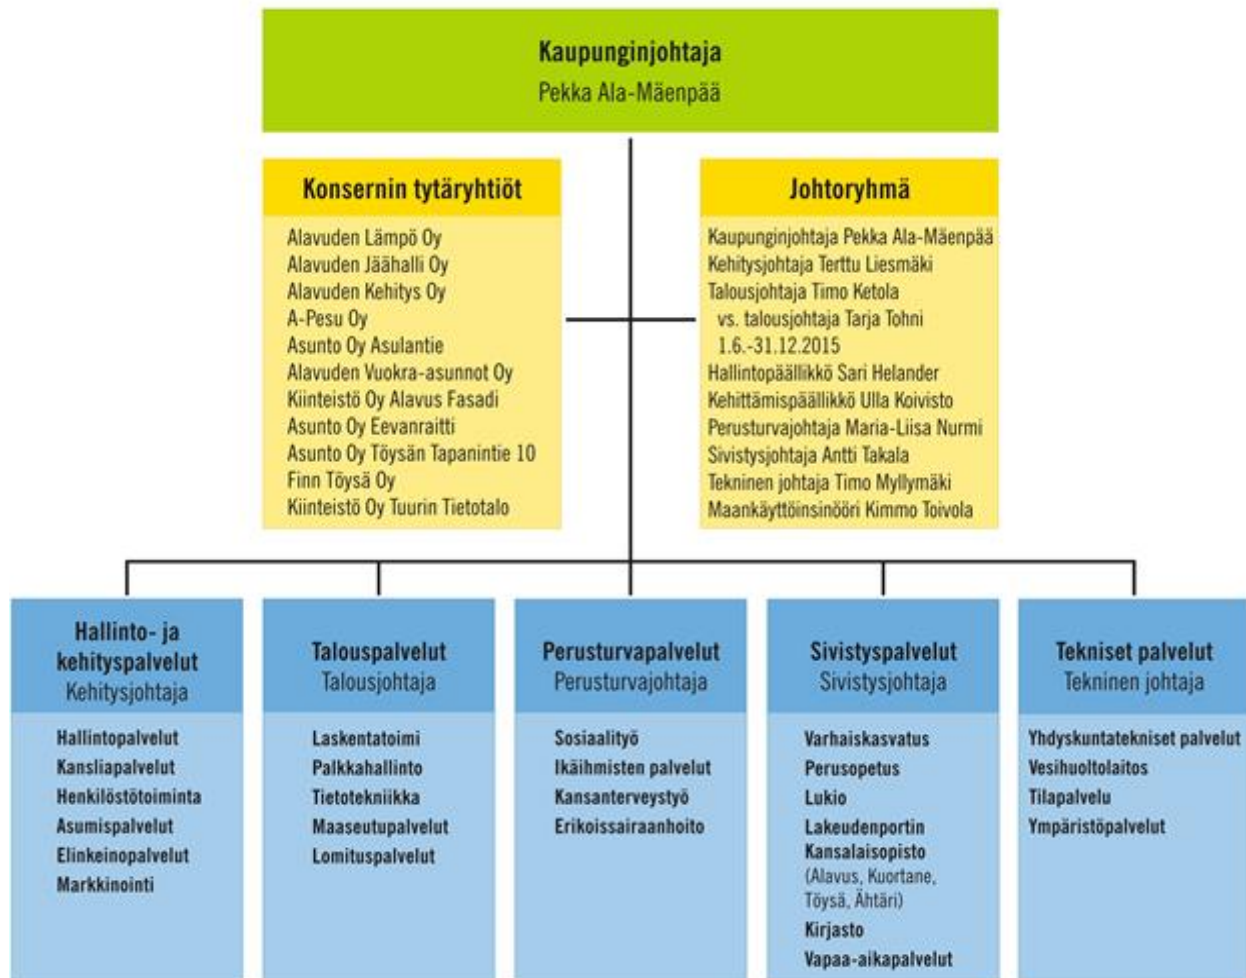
Kaupunginjohtaja
Pekka Ala-Mäenpää

Konsernin tytäryhtiöt

Alavuden Lämpö Oy
Alavuden Jäähalli Oy
Alavuden Kehitys Oy
A-Pesu Oy
Asunto Oy Asulantie
Alavuden Vuokra-asunnot Oy
Kiinteistö Oy Alavus Fasadi
Asunto Oy Eevanraitti
Asunto Oy Töysän Tapanintie 10
Finn Töysä Oy
Kiinteistö Oy Tuurin Tietotalo

Johtoryhmä

Kaupunginjohtaja Pekka Ala-Mäenpää
Kehitysjohtaja Terttu Liesmäki
Talousjohtaja Timo Ketola
vs. talousjohtaja Tarja Tohni
1.6.-31.12.2015
Hallintopäällikkö Sari Helander
Kehittämispäällikkö Ulla Koivisto
Perusturvajohtaja Maria-Liisa Nurmi
Sivistysjohtaja Antti Takala
Tekninen johtaja Timo Myllymäki
Maankäyttöinsinööri Kimmo Toivola

Hallinto- ja kehityspalvelut
Kehitysjohtaja

Hallintopalvelut
Kansliapalvelut
Henkilöstötoiminta
Asumispalvelut
Elinkeinopalvelut
Markkinointi

Talouspalvelut
Talousjohtaja

Laskentatoimi
Palkkahallinto
Tietotekniikka
Maaseutupalvelut
Lomituspalvelut

Perusturvapalvelut
Perusturvajohtaja

Sosiaalityö
Ikäihmisten palvelut
Kansanterveystyö
Erikoissairaanhoito

Sivistyspalvelut
Sivistysjohtaja

Varhaiskasvatus
Perusopetus
Lukio
Lakeudenportin Kansalaisopisto
(Alavus, Kuortane, Töysä, Ähtäri)
Kirjasto
Vapaa-aikapalvelut

Tekniset palvelut
Tekninen johtaja

Yhdyskuntatekniset palvelut
Vesihuoltolaitos
Tilapalvelu
Ympäristöpalvelut